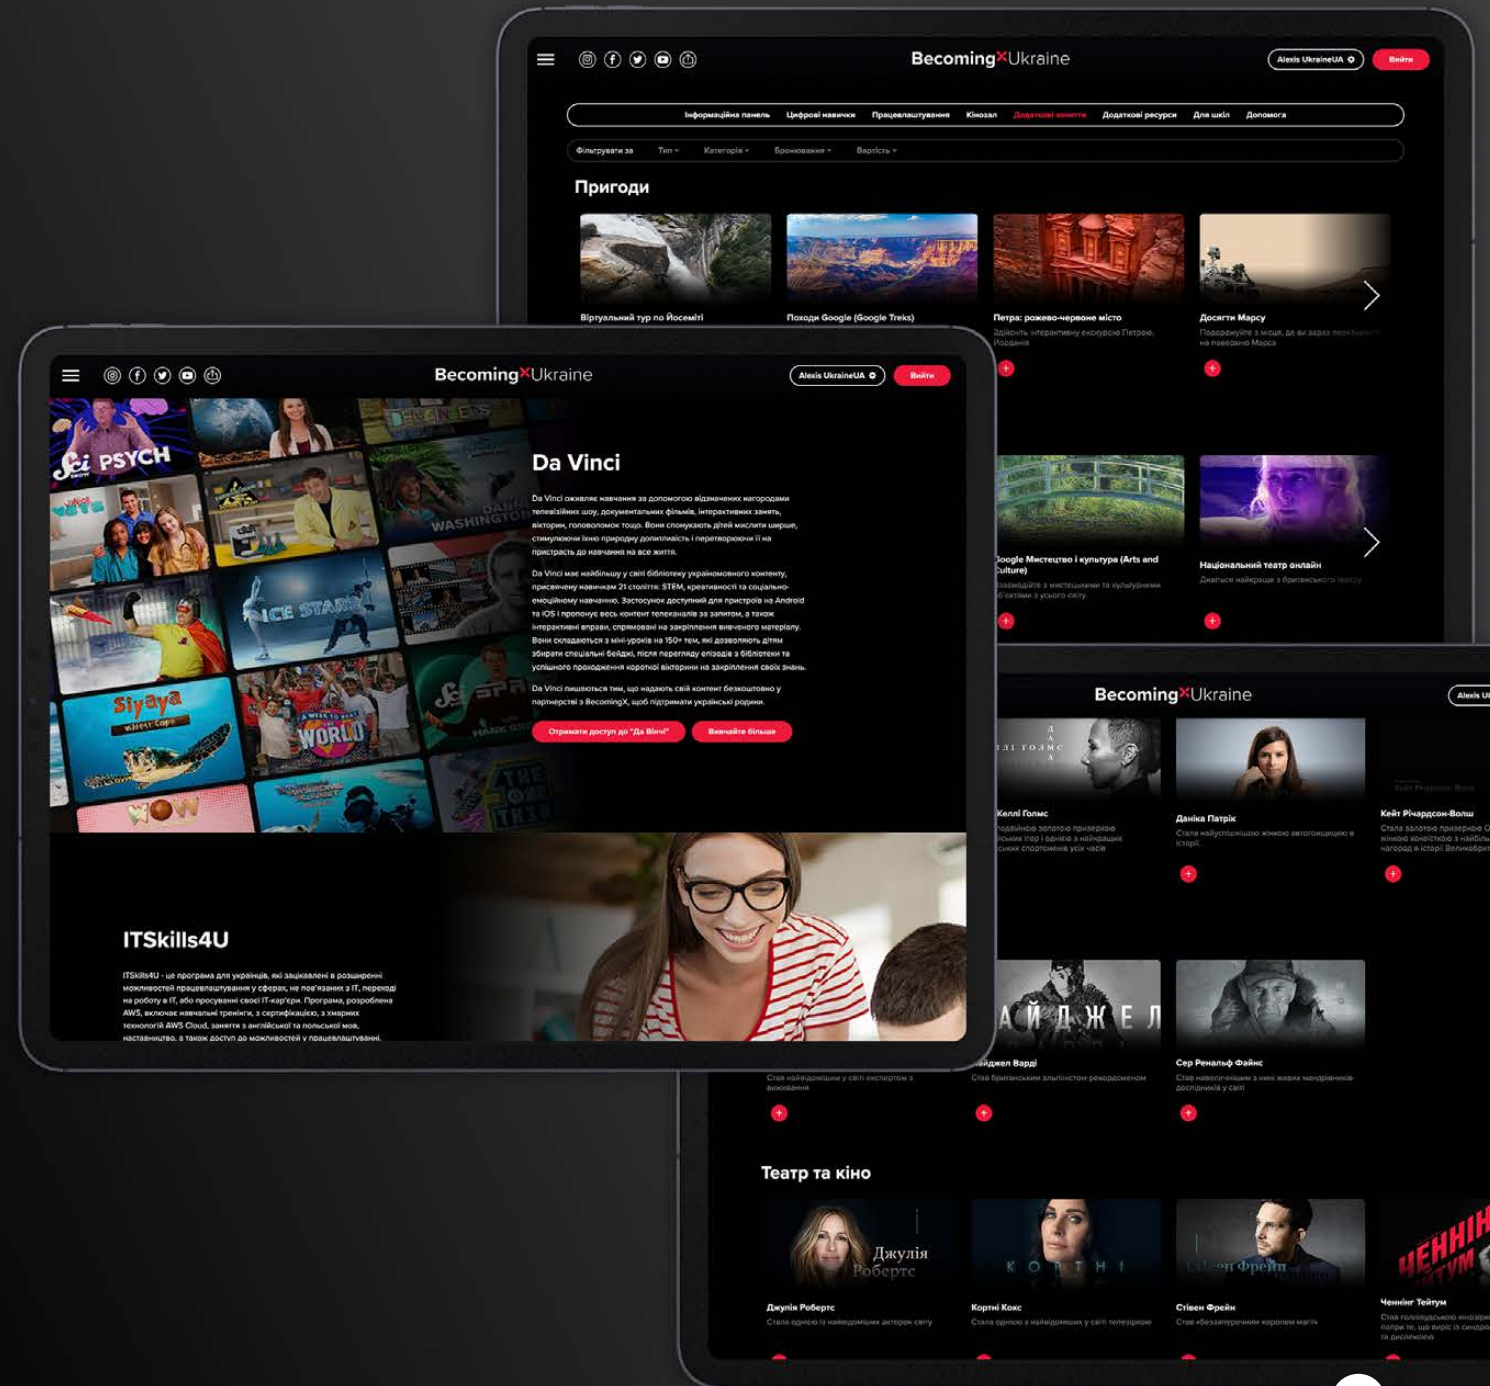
Becoming✕Ukraine

Alexis UkraineUA Вийти

Інформаційна панель Цифрові навички Працевлаштування Кінозал Додаткові заняття Додаткові ресурси Для шкіл Допомога

Фільтрувати за Тип Категорія Бронювання Вартість

Пригоди

Віртуальний тур по Йосеміті

Походи Google (Google Treks)

Петра: рожево-червоне місто
Здійсніть інтерактивну екскурсію Петрою, Йорданія

Досягти Марсу
Подорожуйте з місця, де ви зараз перебуваєте на поверхню Марса

Google Мистецтво і культура (Arts and Culture)
Взаємодійте з мистецькими та культурними об'єктами з усього світу.

Національний театр онлайн
Дивіться найкраще з британського театру

Becoming✕Ukraine

Alexis UkraineUA Вийти

Da Vinci

Da Vinci оживляє навчання за допомогою відзначених нагородами телевізійних шоу, документальних фільмів, інтерактивних занять, вікторин, головоломок тощо. Вони спонукають дітей мислити ширше, стимулюючи їхню природну допитливість і перетворюючи її на пристрасть до навчання на все життя.

Da Vinci має найбільшу у світі бібліотеку україномовного контенту, присвяченого навичкам 21 століття: STEM, креативності та соціально-емоційному навчанню. Застосунок доступний для пристроїв на Android та iOS і пропонує весь контент телеканалів за запитом, а також інтерактивні вправи, спрямовані на закріплення вивченого матеріалу. Вони складаються з міні-уроків на 150+ тем, які дозволяють дітям збирати спеціальні бейджі, після перегляду епізодів з бібліотеки та успішного проходження короткої вікторини на закріплення своїх знань.

Da Vinci пишаються тим, що надають свій контент безкоштовно у партнерстві з BecomingX, щоб підтримати українські родини.

Отримати доступ до "Да Вінчі" Вивчайте більше

ITSkills4U

ITSkills4U - це програма для українців, які зацікавлені в розширенні можливостей працевлаштування у сферах, не пов'язаних з IT, переході на роботу в IT, або просуванні своєї IT-кар'єри. Програма, розроблена AWS, включає навчальні тренінги, з сертифікацією, з хмарних технологій AWS Cloud, заняття з англійської та польської мов, наставництво, а також доступ до можливостей у працевлаштуванні.

Becoming✕Ukraine

Alexis U

Келлі Голмс
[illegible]

Даніка Патрік
Стала найуспішнішою жінкою автогонщицею в історії.

Кейт Річардсон-Волш
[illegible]

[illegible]
Став найвідомішим у світі експертом з виживання

Айджен Варді
Став британським альпіністом-рекордсменом

Сер Ренальф Файнс
Став наймолодшим з нині живих мандрівників-дослідників у світі

Театр та кіно

Джулія Робертс
Стала однією із найвідоміших акторок світу

Кортні Кокс
Стала однією з найвідоміших у світі телезірок

Стівен Фрейн
Став «безпрецедентним королем магії»

Ченнінг Тейтум
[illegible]